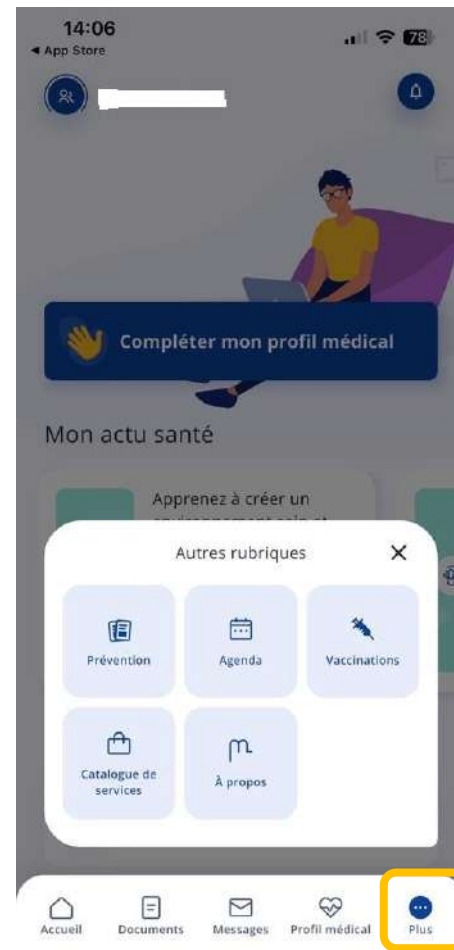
14:06
◂ App Store
78

Compléter mon profil médical

Mon actu santé

Apprenez à créer un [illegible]

Autres rubriques
✕

Prévention
Agenda
Vaccinations
Catalogue de services
À propos

Accueil
Documents
Messages
Profil médical
Plus